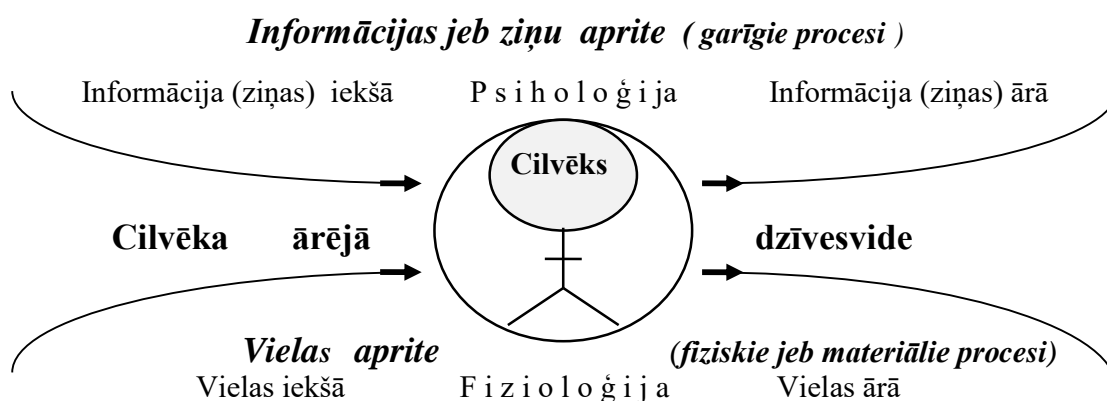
Informācijas jeb ziņu aprite ( garīgie procesi )

Informācija (ziņas) iekšā P s i h o l o ģ i j a Informācija (ziņas) ārā

Cilvēks

Cilvēka ārējā dzīvesvide

Vielas aprite (fiziskie jeb materiālie procesi)

Vielas iekšā F i z i o l o ģ i j a Vielas ārā